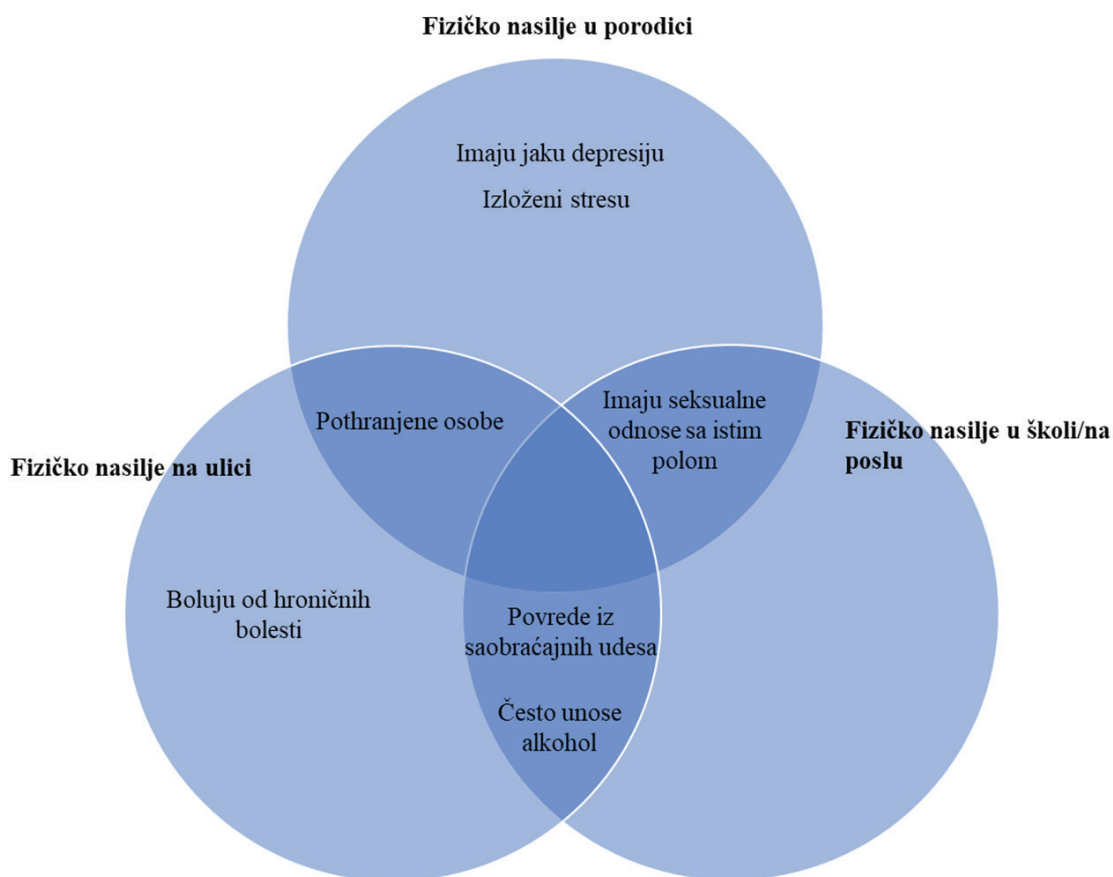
Fizičko nasilje u porodici

Imaju jaku depresiju

Izloženi stresu

Pothranjene osobe

Imaju seksualne odnose sa istim polom

Fizičko nasilje na ulici

Fizičko nasilje u školi/na poslu

Boluju od hroničnih bolesti

Povrede iz saobraćajnih udesa

Često unose alkohol